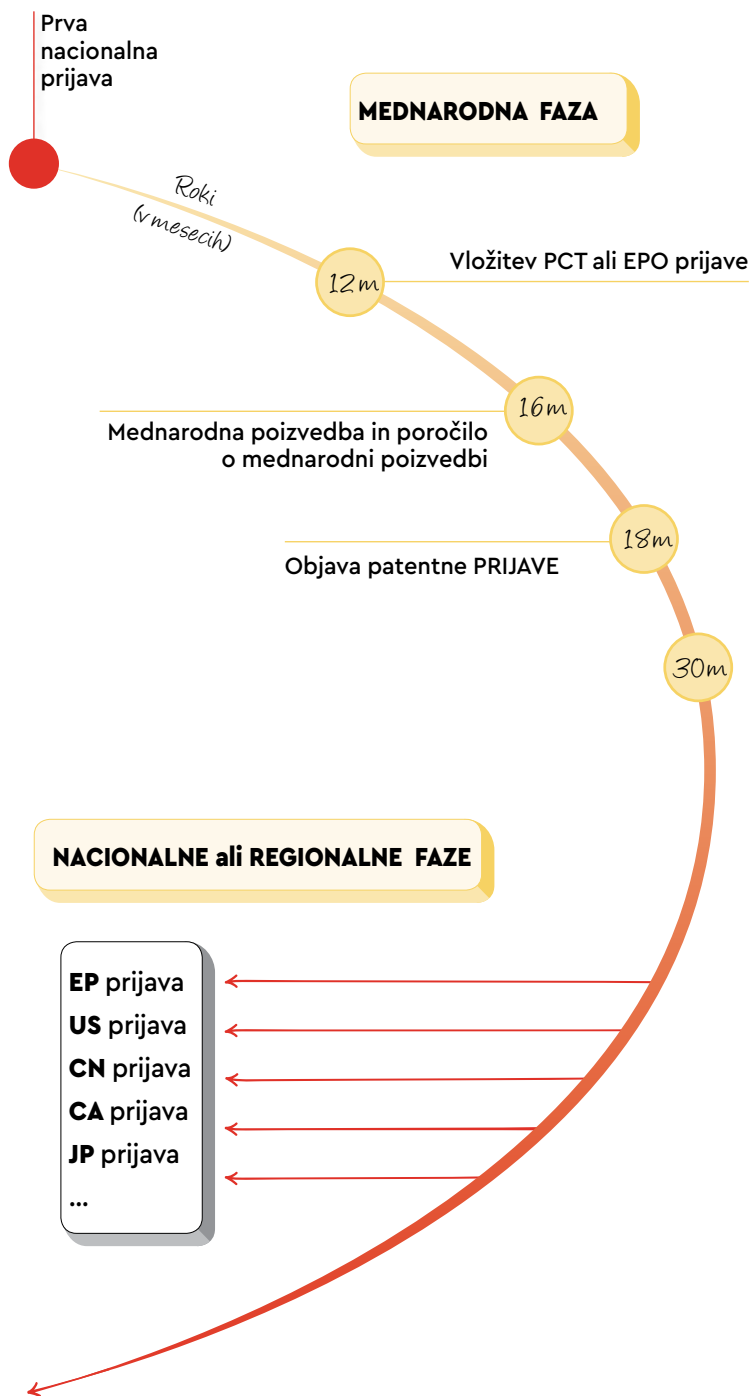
Prva nacionalna prijava

MEDNARODNA FAZA

Roki (v mesecih)

12m

Vložitev PCT ali EPO prijave

16m

Mednarodna poizvedba in poročilo o mednarodni poizvedbi

18m

Objava patentne PRIJAVE

30m

NACIONALNE ali REGIONALNE FAZE

EP prijava
US prijava
CN prijava
CA prijava
JP prijava
...